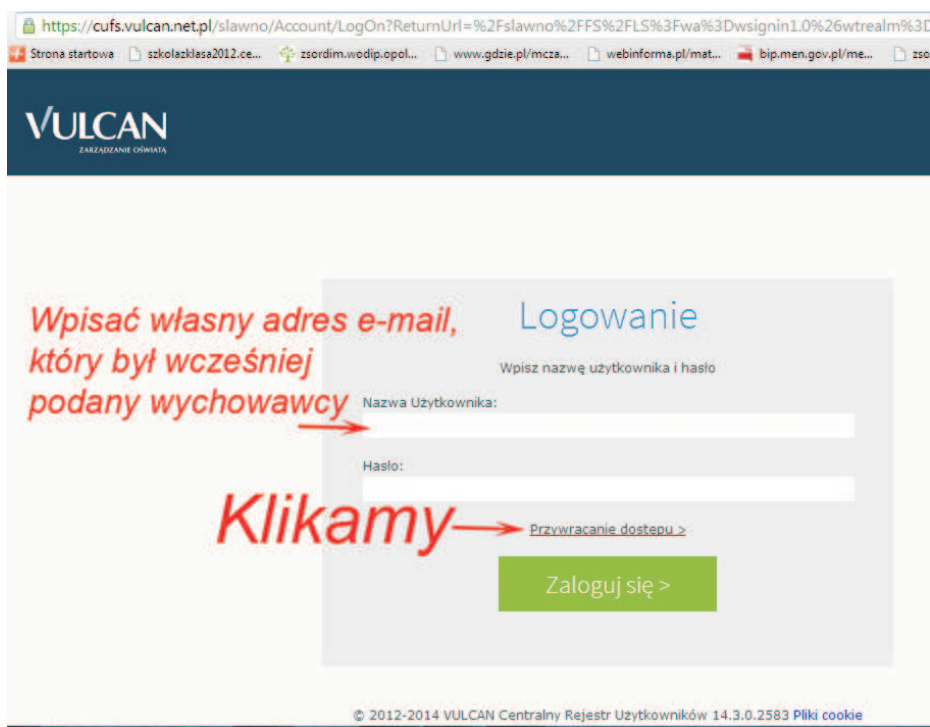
https://cufs.vulcan.net.pl/slawno/Account/LogOn?ReturnUrl=%2Fslawno%2FFS%2FLS%3Fwa%3Dwsignin1.0%26wtrealm%3D

Strona startowa | szkolazklasa2012.ce... | zsordim.wodip.opol... | www.gdzie.pl/mcza... | webinforma.pl/mat... | bip.men.gov.pl/me... | zso

VULCAN
ZARZĄDZANIE OŚWIATĄ

Logowanie

Wpisz nazwę użytkownika i hasło

Wpisać własny adres e-mail, który był wcześniej podany wychowawcy

Nazwa Użytkownika:

Hasło:

Klikamy

Przywracanie dostępu >

Zaloguj się >

© 2012-2014 VULCAN Centralny Rejestr Użytkowników 14.3.0.2583 Pliki cookie